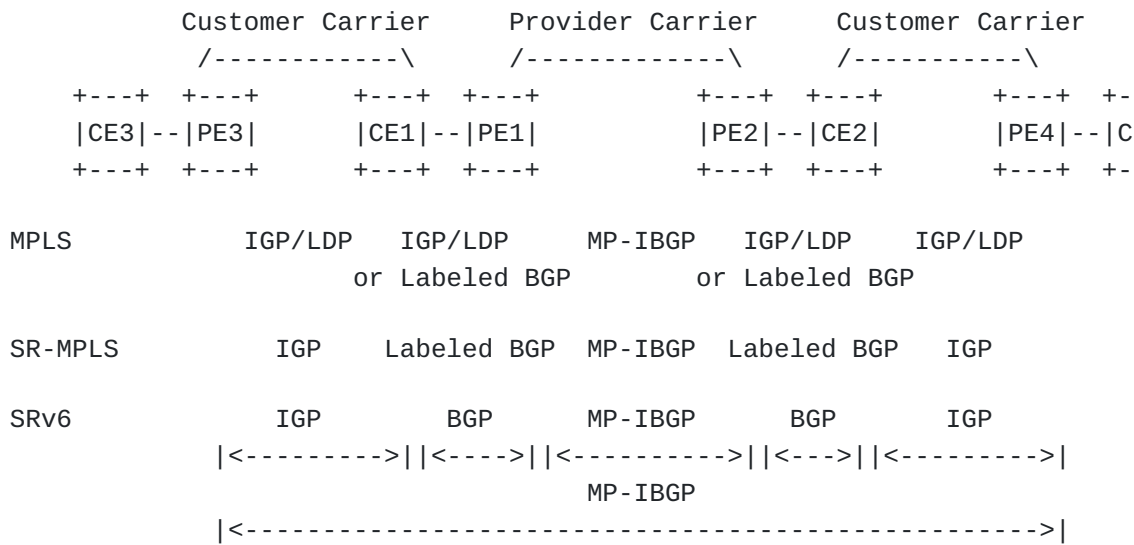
Customer Carrier    Provider Carrier    Customer Carrier
/------------\     /-------------\     /-----------\
+---+ +---+     +---+ +---+     +---+ +---+     +---+ +-
|CE3|--|PE3|     |CE1|--|PE1|     |PE2|--|CE2|     |PE4|--|C
+---+ +---+     +---+ +---+     +---+ +---+     +---+ +-

MPLS    IGP/LDP   IGP/LDP    MP-IBGP   IGP/LDP    IGP/LDP
or Labeled BGP    or Labeled BGP

SR-MPLS    IGP    Labeled BGP   MP-IBGP   Labeled BGP    IGP

SRv6    IGP    BGP    MP-IBGP    BGP    IGP
|<--------->||<---->||<----------->||<--->||<--------->|
MP-IBGP
|<---------------------------------------------------->|